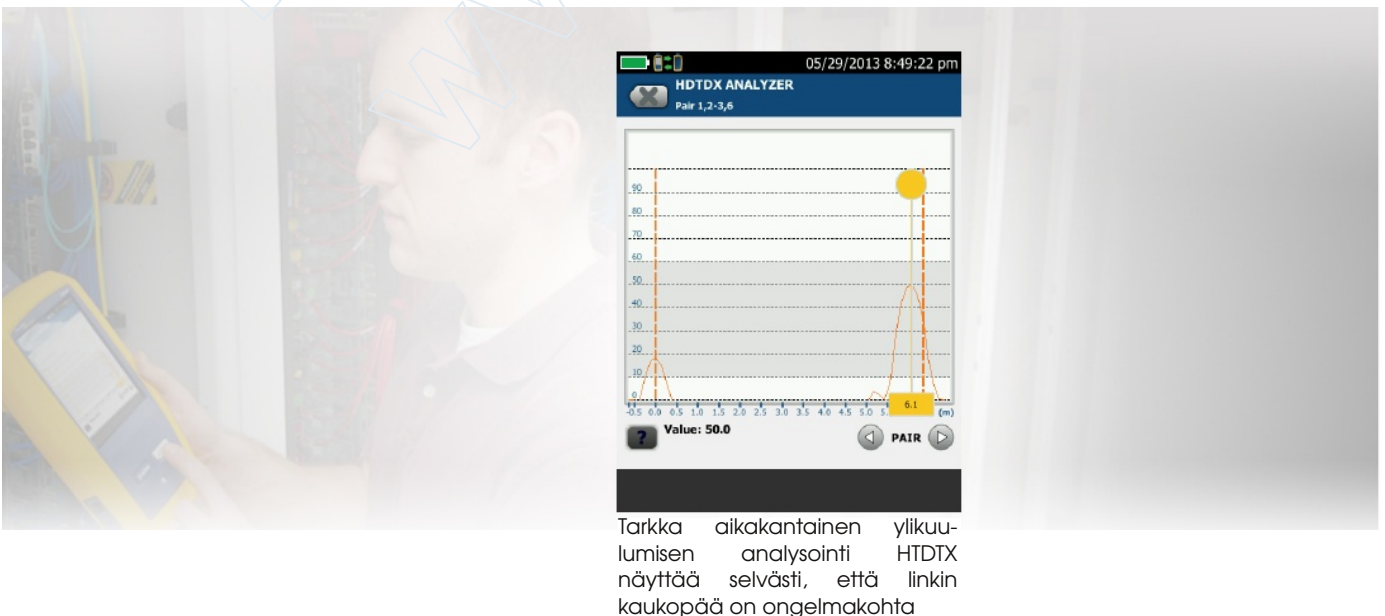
05/29/2013 8:49:22 pm
HDTDX ANALYZER
Pair 1,2-3,6

90
80
70
60
50
40
30
20
10
0
-0.5 0.0 0.5 1.0 1.5 2.0 2.5 3.0 3.5 4.0 4.5 5.0 5.
6.1
(m)

?
Value: 50.0
PAIR

Tarkka aikakantainen ylikuulumisen analysointi HTDTX näyttää selvästi, että linkin kaukopää on ongelmakohta